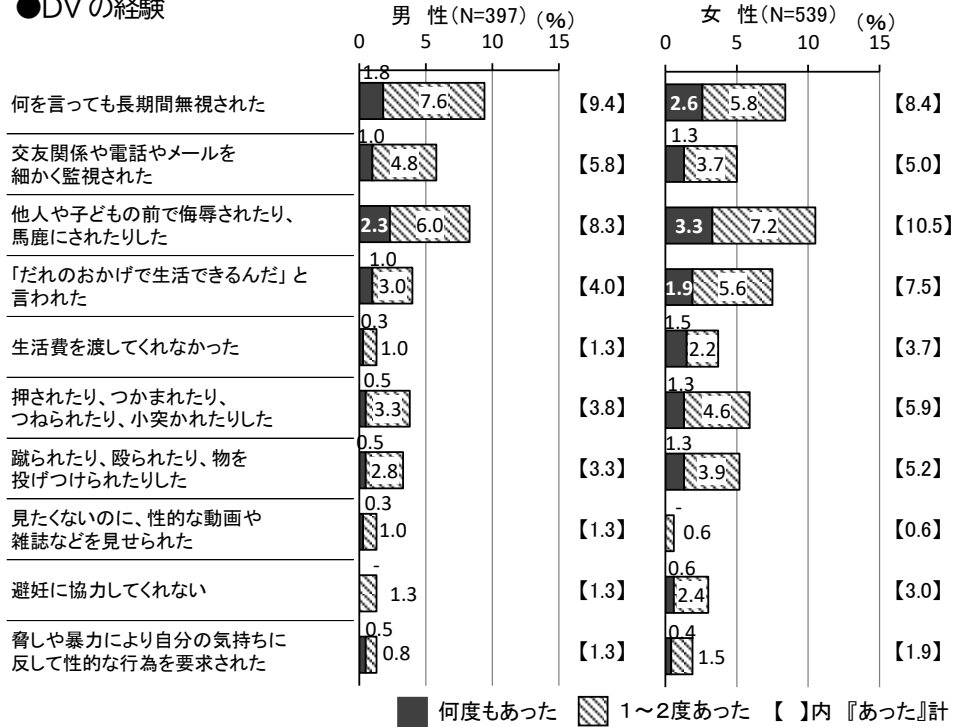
●DV の経験

男　性（N=397）（%）
0 5 10 15

女　性（N=539）（%）
0 5 10 15

何を言っても長期間無視された 1.8 7.6 【9.4】 2.6 5.8 【8.4】

交友関係や電話やメールを細かく監視された 1.0 4.8 【5.8】 1.3 3.7 【5.0】

他人や子どもの前で侮辱されたり、馬鹿にされたりした 2.3 6.0 【8.3】 3.3 7.2 【10.5】

「だれのおかげで生活できるんだ」と言われた 1.0 3.0 【4.0】 1.9 5.6 【7.5】

生活費を渡してくれなかった 0.3 1.0 【1.3】 1.5 2.2 【3.7】

押されたり、つかまれたり、つねられたり、小突かれたりした 0.5 3.3 【3.8】 1.3 4.6 【5.9】

蹴られたり、殴られたり、物を投げつけられたりした 0.5 2.8 【3.3】 1.3 3.9 【5.2】

見たくないのに、性的な動画や雑誌などを見せられた 0.3 1.0 【1.3】 - 0.6 【0.6】

避妊に協力してくれない - 1.3 【1.3】 0.6 2.4 【3.0】

脅しや暴力により自分の気持ちに反して性的な行為を要求された 0.5 0.8 【1.3】 0.4 1.5 【1.9】

何度もあった　1～2度あった　【　】内『あった』計